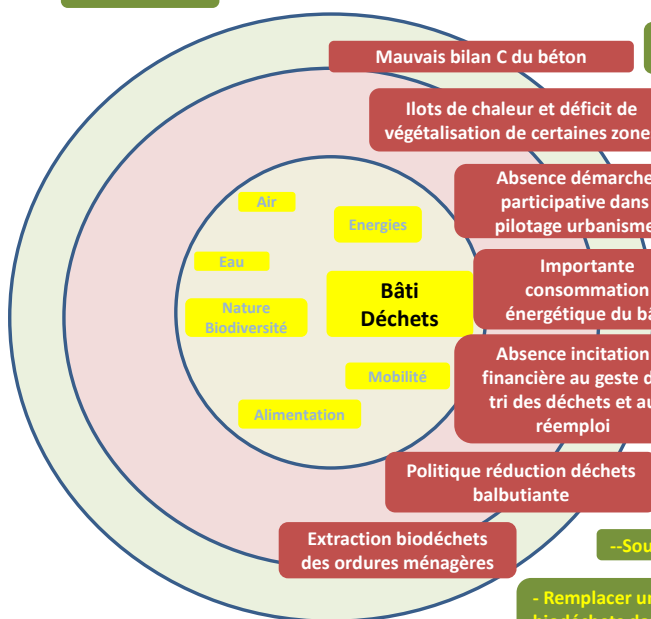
Mauvais bilan C du béton

Ilots de chaleur et déficit de végétalisation de certaines zone

Absence démarche participative dans pilotage urbanisme

Importante consommation énergétique du ba

Absence incitation financière au geste d tri des déchets et au réemploi

Politique réduction déchets balbutiante

Extraction biodéchets des ordures ménagères

Air

Energies

Eau

Nature Biodiversité

Bâti Déchets

Mobilité

Alimentation

--Sou

- Remplacer u

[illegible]